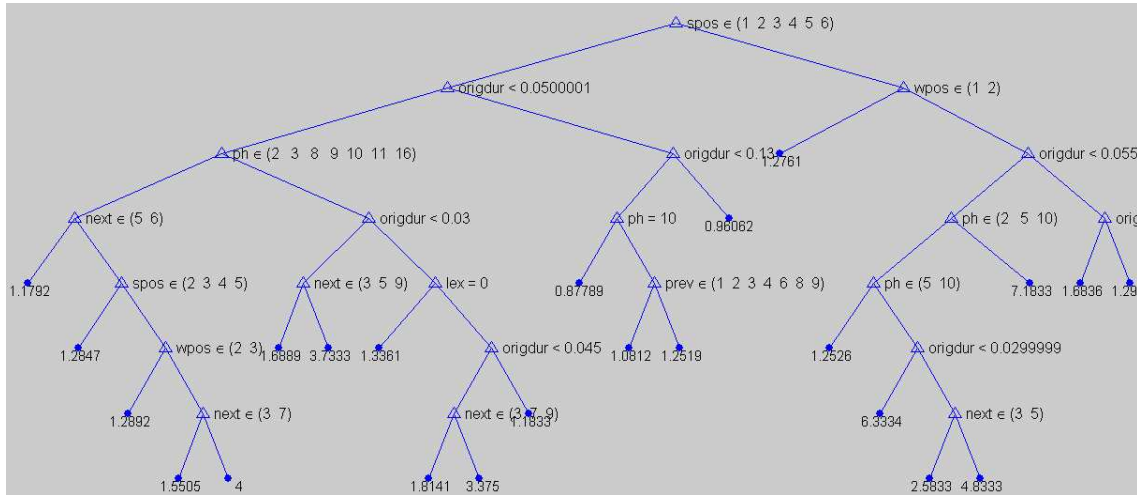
spos ∈ (1 2 3 4 5 6)

origdur < 0.0500001

wpos ∈ (1 2)

ph ∈ (2 3 8 9 10 11 16)

origdur < 0.13

1.2761

origdur < 0.055

next ∈ (5 6)

origdur < 0.03

ph = 10

0.96062

ph ∈ (2 5 10)

orig

1.1792

spos ∈ (2 3 4 5)

next ∈ (3 5 9)

lex = 0

0.87789

prev ∈ (1 2 3 4 6 8 9)

ph ∈ (5 10)

7.1833

1.6836

1.29

1.2847

wpos ∈ (2 3)

1.6889

3.7333

1.3361

origdur < 0.045

1.0812

1.2519

1.2526

origdur < 0.0299999

1.2892

next ∈ (3 7)

next ∈ (3 7 9)

1.1833

6.3334

next ∈ (3 5)

1.5505

4

1.8141

3.375

2.5833

4.8333